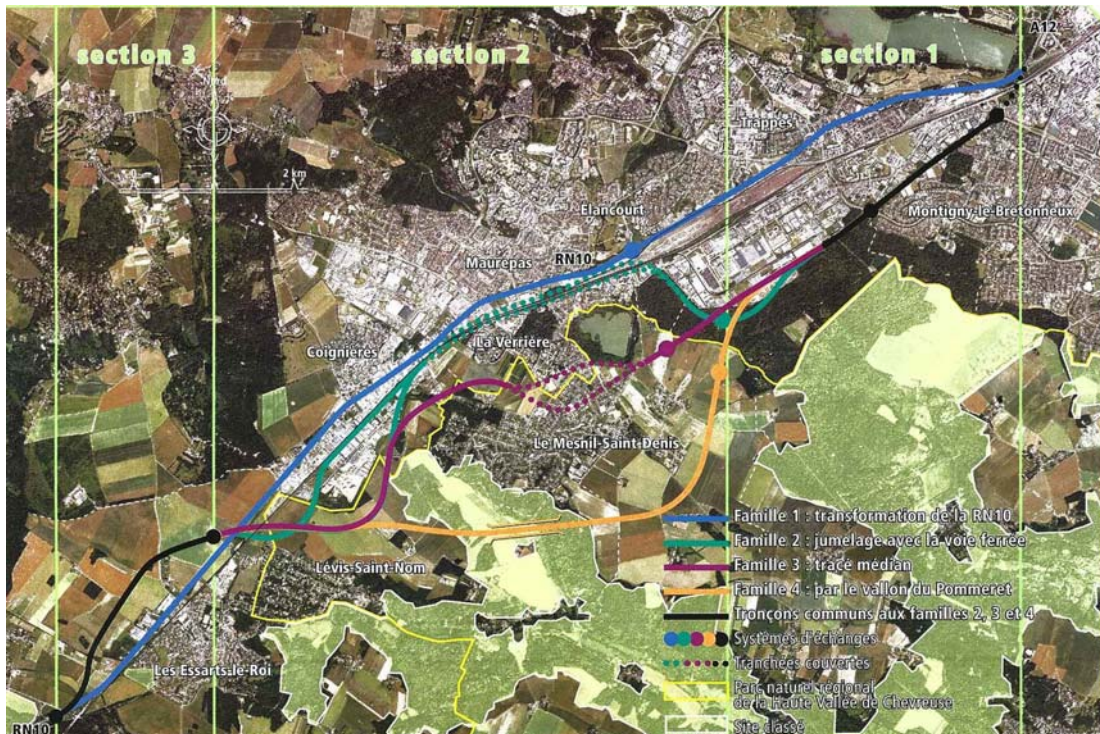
section 3
section 2
section 1

A12

2 km

Trappes
Elancourt
Montigny-le-Bretonneux
Maurepas
RN10
La Verrière
Coignières
Le Mesnil-Saint-Denis
Lévis-Saint-Nom
Les Essarts-le-Roi
RN10

Famille 1 : transformation de la RN10
Famille 2 : jumelage avec la voie ferrée
Famille 3 : tracé médian
Famille 4 : par le vallon du Pommeret
Tronçons communs aux familles 2, 3 et 4
Systèmes d'échanges
Tranchées couvertes
Parc naturel régional de la Haute Vallée de Chevreuse
Site classé